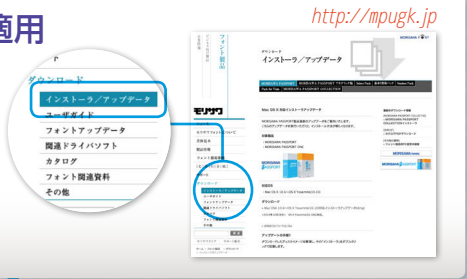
適用

http://mpugk.jp

ダウンロード
インストーラ/アップデータ
ユーザガイド
フォントアップデータ
関連ドライバソフト
カタログ
フォント関連資料
その他

モリサワ

フォント製品

ダウンロード
インストーラ／アップデータ

MORISAWA PASSPORT

Mac OS X 対応インストーラ/アップデータ

MORISAWA PASSPORT